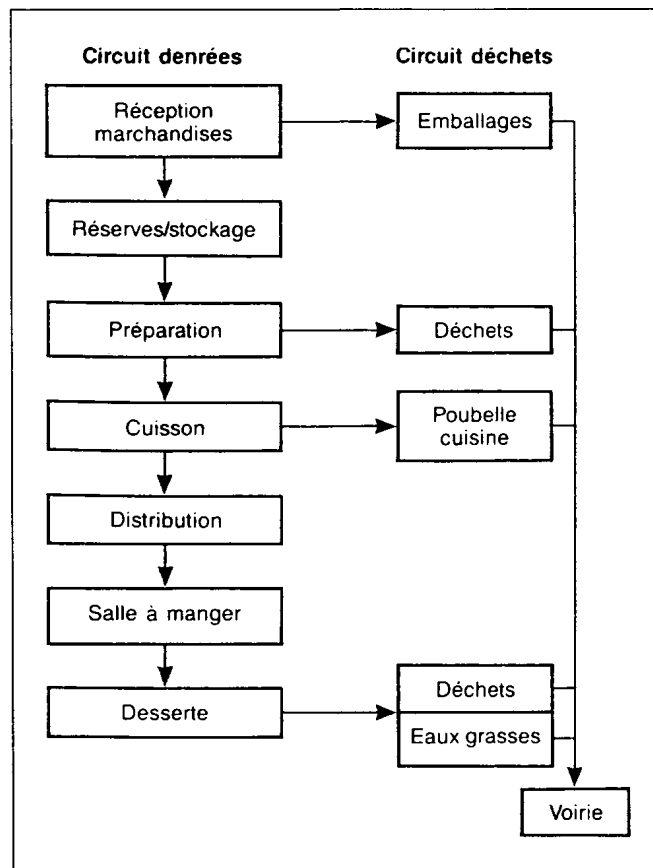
Circuit denrées

Circuit déchets

Réception marchandises

Emballages

Réserves/stockage

Préparation

Déchets

Cuisson

Poubelle cuisine

Distribution

Salle à manger

Desserte

Déchets

Eaux grasses

Voirie